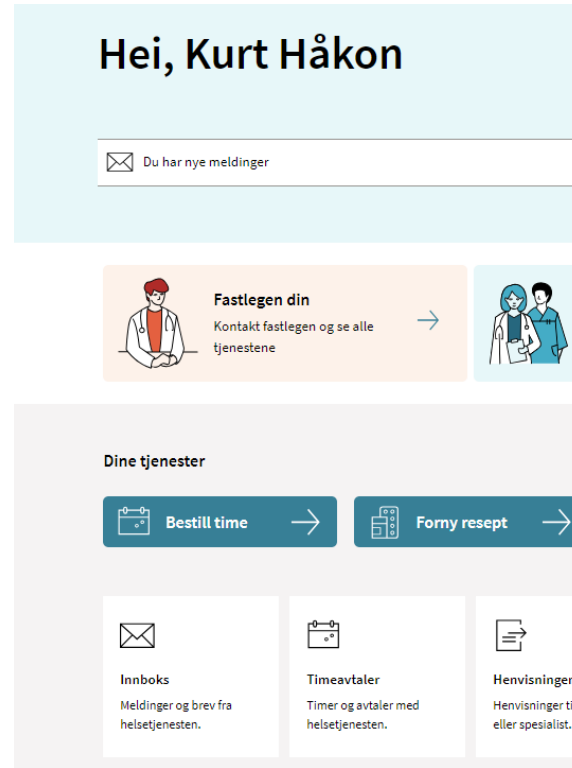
Hei, Kurt Håkon

Du har nye meldinger

Fastlegen din
Kontakt fastlegen og se alle tjenestene

Dine tjenester

Bestill time

Forny resept

Innboks
Meldinger og brev fra helsetjenesten.

Timeavtaler
Timer og avtaler med helsetjenesten.

Henvisninger
Henvisninger ti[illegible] eller spesialist.